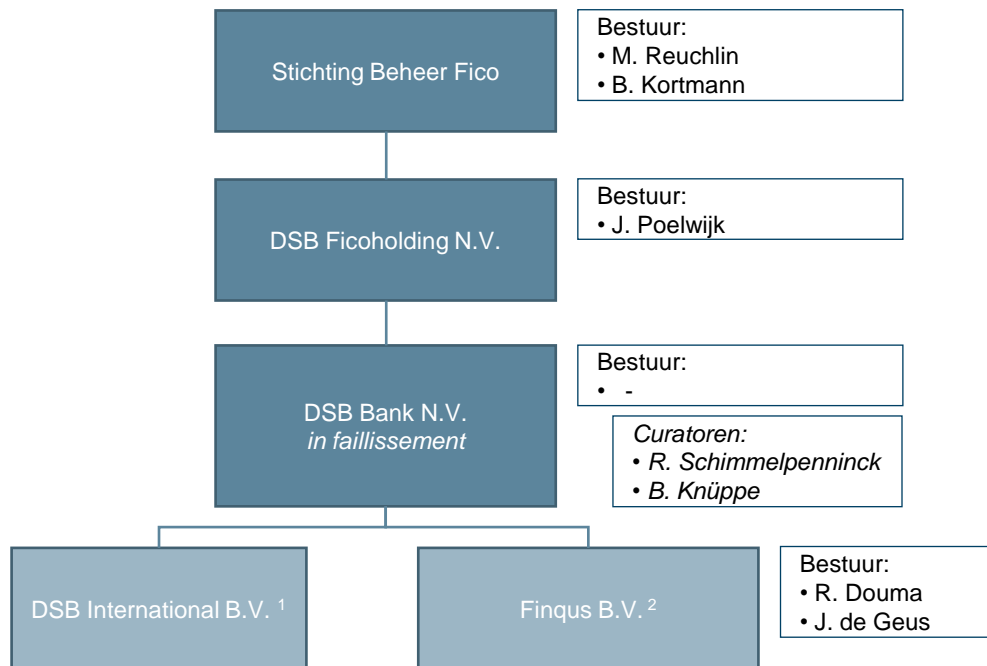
Stichting Beheer Fico

Bestuur:
• M. Reuchlin
• B. Kortmann

DSB Ficoholding N.V.

Bestuur:
• J. Poelwijk

DSB Bank N.V.
*in faillissement*

Bestuur:
• -

*Curatoren:*
• *R. Schimmelpenninck*
• *B. Knüppe*

DSB International B.V. $^1$

Finqus B.V. $^2$

Bestuur:
• R. Douma
• J. de Geus